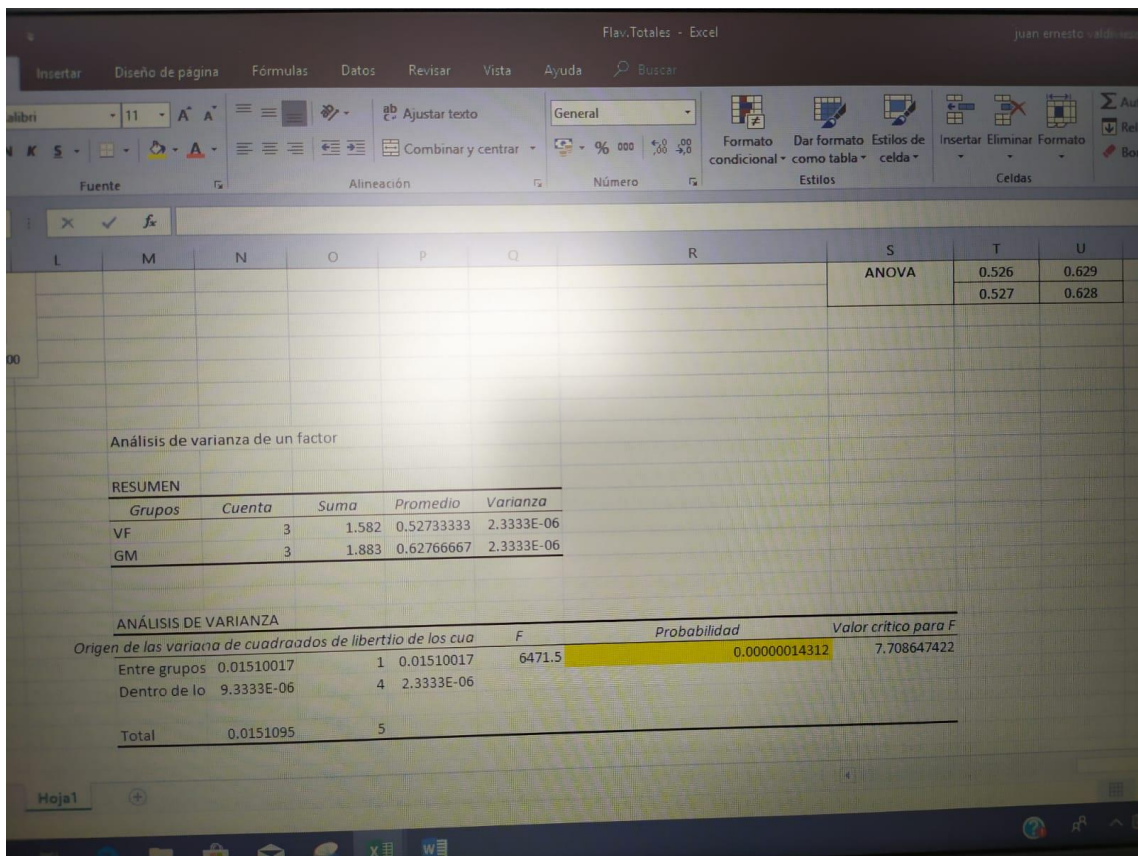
Flav.Totales - Excel

juan ernesto valdi

Insertar Diseño de página Fórmulas Datos Revisar Vista Ayuda Buscar

alibri 11 A A

Ajustar texto

Combinar y centrar

General

% 000

Formato condicional

Dar formato como tabla

Estilos de celda

Insertar Eliminar Formato

Fuente Alineación Número Estilos Celdas

L M N O P Q R S T U

| ANOVA | 0.526 | 0.629 |
|---|---|---|
| | 0.527 | 0.628 |

Análisis de varianza de un factor

RESUMEN

| Grupos | Cuenta | Suma | Promedio | Varianza |
|---|---|---|---|---|
| VF | 3 | 1.582 | 0.52733333 | 2.3333E-06 |
| GM | 3 | 1.883 | 0.62766667 | 2.3333E-06 |

ANÁLISIS DE VARIANZA

| Origen de las variana | de cuadrados | de libertio | de los cua | F | Probabilidad | Valor crítico para F |
|---|---|---|---|---|---|---|
| Entre grupos | 0.01510017 | 1 | 0.01510017 | 6471.5 | 0.00000014312 | 7.708647422 |
| Dentro de lo | 9.3333E-06 | 4 | 2.3333E-06 | | | |
| Total | 0.0151095 | 5 | | | | |

Hoja1